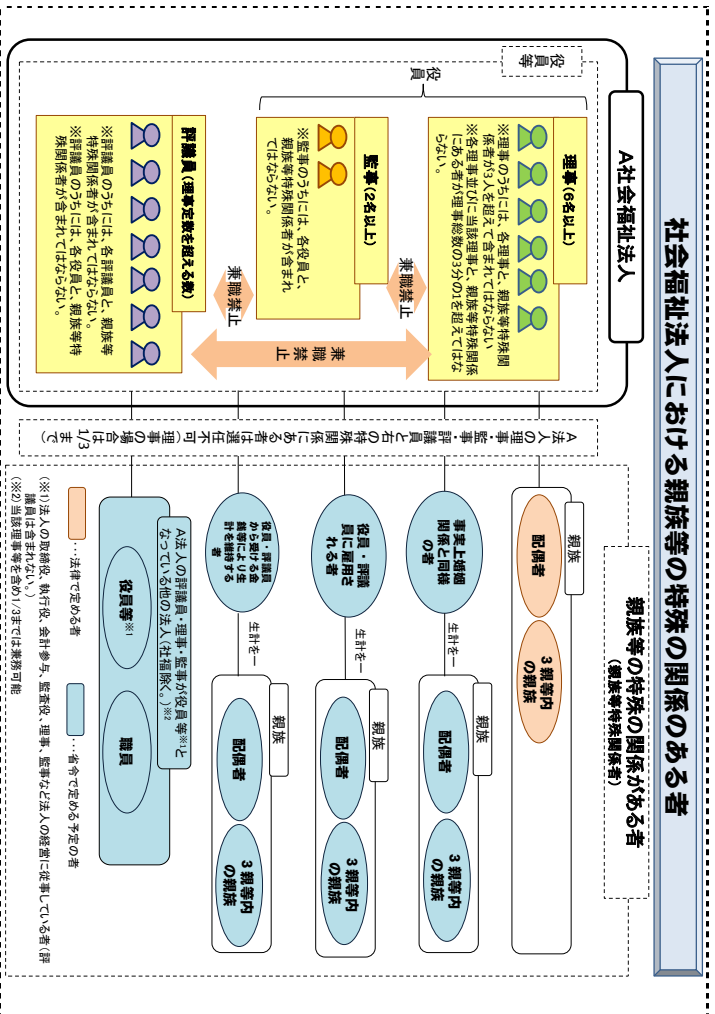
社会福祉法人における親族等の特殊の関係のある者

A社会福祉法人

役員等

役員

理事（6名以上）

※理事のうちには、各理事と、親族等特殊関係者が3人を超えて含まれてはならない。
※各理事並びに当該理事と、親族等特殊関係にある者が理事総数の3分の1を超えてはならない。

兼職禁止

監事（2名以上）

※監事のうちには、各役員と、親族等特殊関係者が含まれてはならない。

兼職禁止

兼職禁止

評議員（理事定数を超える数）

※評議員のうちには、各評議員と、親族等特殊関係者が含まれてはならない。
※評議員のうちには、各役員と、親族等特殊関係者が含まれてはならない。

A法人の理事・監事・評議員と右の特殊関係にある者は選任不可（理事の場合は1/3まで）

親族等の特殊の関係がある者
（親族等特殊関係者）

親族

配偶者

3親等内の親族

事実上婚姻関係と同様の者

生計を一

親族

配偶者

3親等内の親族

役員・評議員に雇用される者

生計を一

親族

配偶者

3親等内の親族

役員・評議員から受ける金銭等により生計を維持する者

生計を一

親族

配偶者

3親等内の親族

A法人の評議員・理事・監事が役員等※1となっている他の法人（社福除く。）※2

役員等※1

職員

…法律で定める者

…省令で定める予定の者

（※1）法人の取締役、執行役、会計参与、監査役、理事、監事など法人の経営に従事している者（評議員は含まれない。）
（※2）当該理事等を含め1/3までは兼務可能